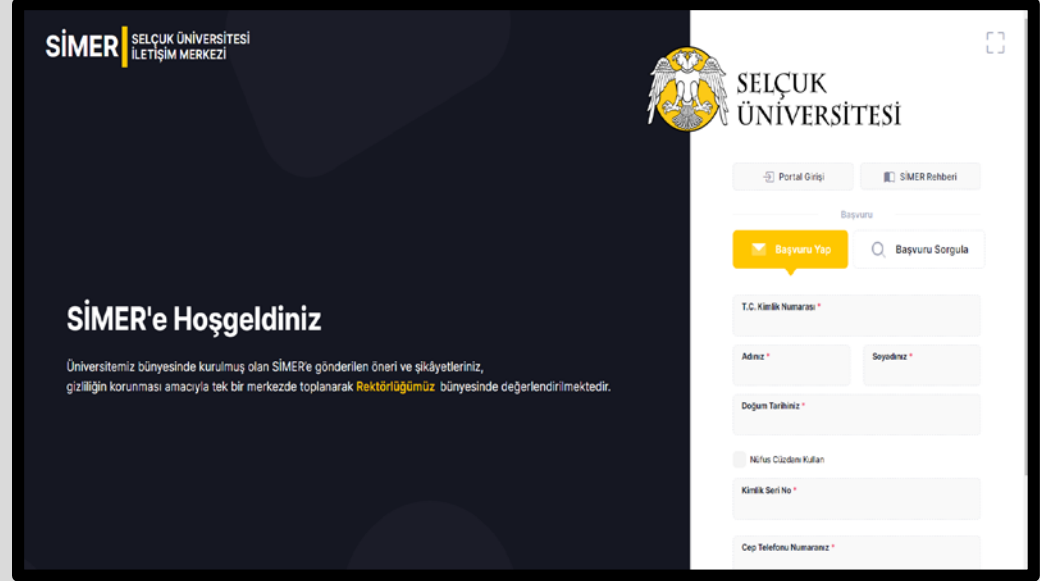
SİMER SELÇUK ÜNİVERSİTESİ İLETİŞİM MERKEZİ

SELÇUK ÜNİVERSİTESİ

Portal Girişi

SİMER Rehberi

Başvuru

Başvuru Yap

Başvuru Sorgula

SİMER'e Hoşgeldiniz

Üniversitemiz bünyesinde kurulmuş olan SİMER'e gönderilen öneri ve şikâyetleriniz, gizliliğin korunması amacıyla tek bir merkezde toplanarak Rektörlüğümüz bünyesinde değerlendirilmektedir.

T.C. Kimlik Numarası *

Adınız *

Soyadınız *

Doğum Tarihiniz *

Nüfus Cüzdanı Kullan

Kimlik Seri No *

Cep Telefonu Numaranız *